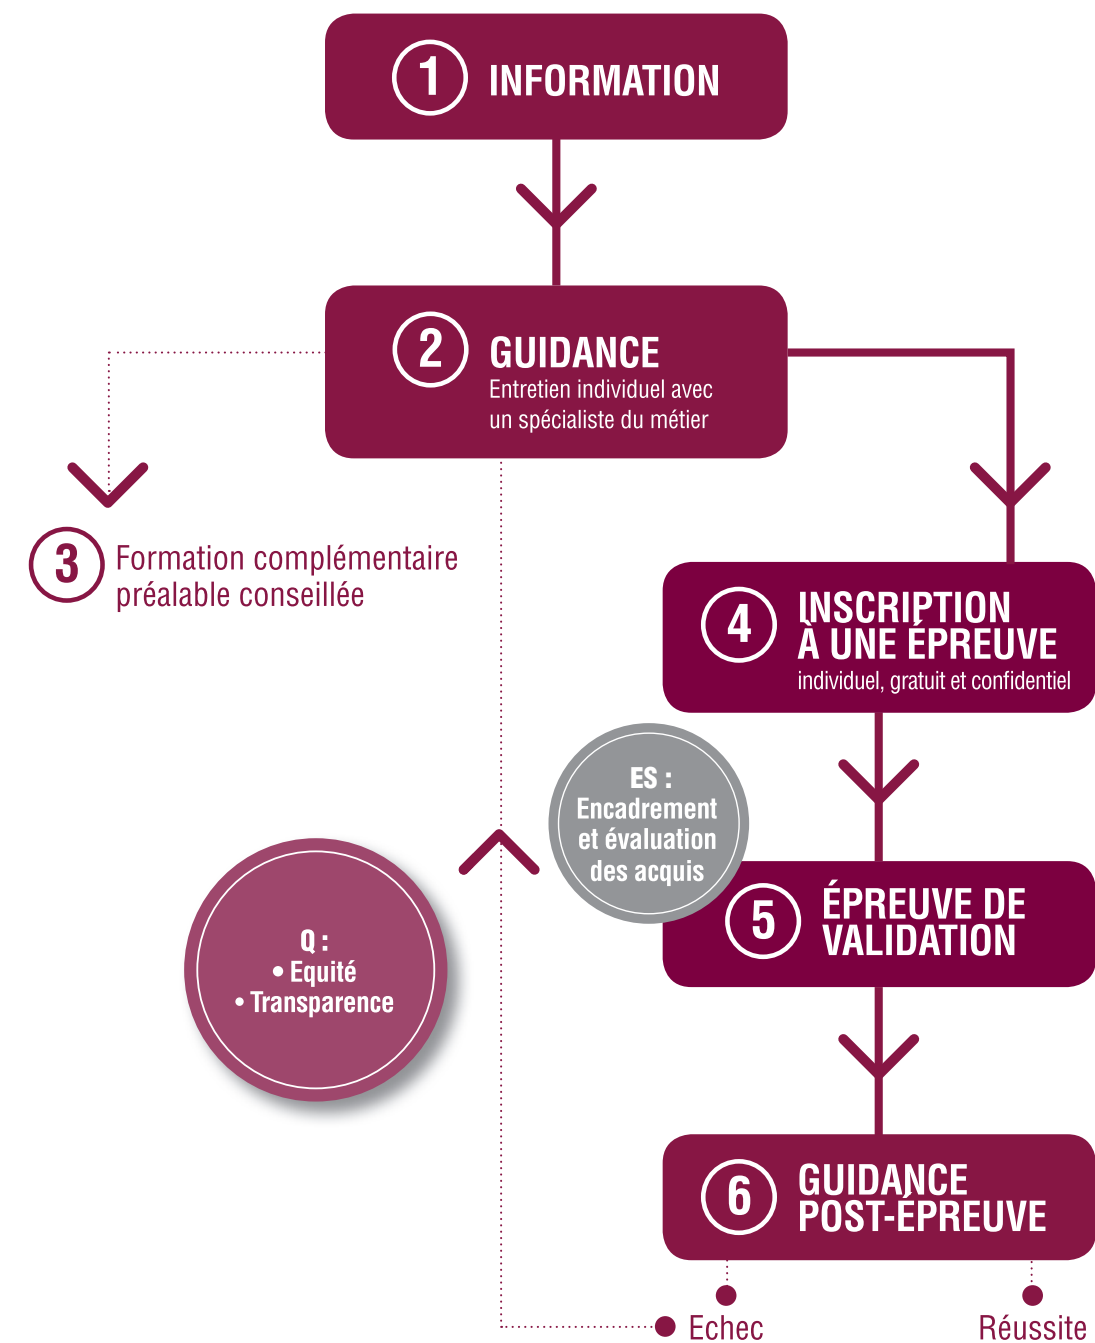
1 INFORMATION

2 GUIDANCE
Entretien individuel avec un spécialiste du métier

3 Formation complémentaire préalable conseillée

4 INSCRIPTION À UNE ÉPREUVE
individuel, gratuit et confidentiel

ES : Encadrement et évaluation des acquis

Q :
• Equité
• Transparence

5 ÉPREUVE DE VALIDATION

6 GUIDANCE POST-ÉPREUVE

Echec

Réussite